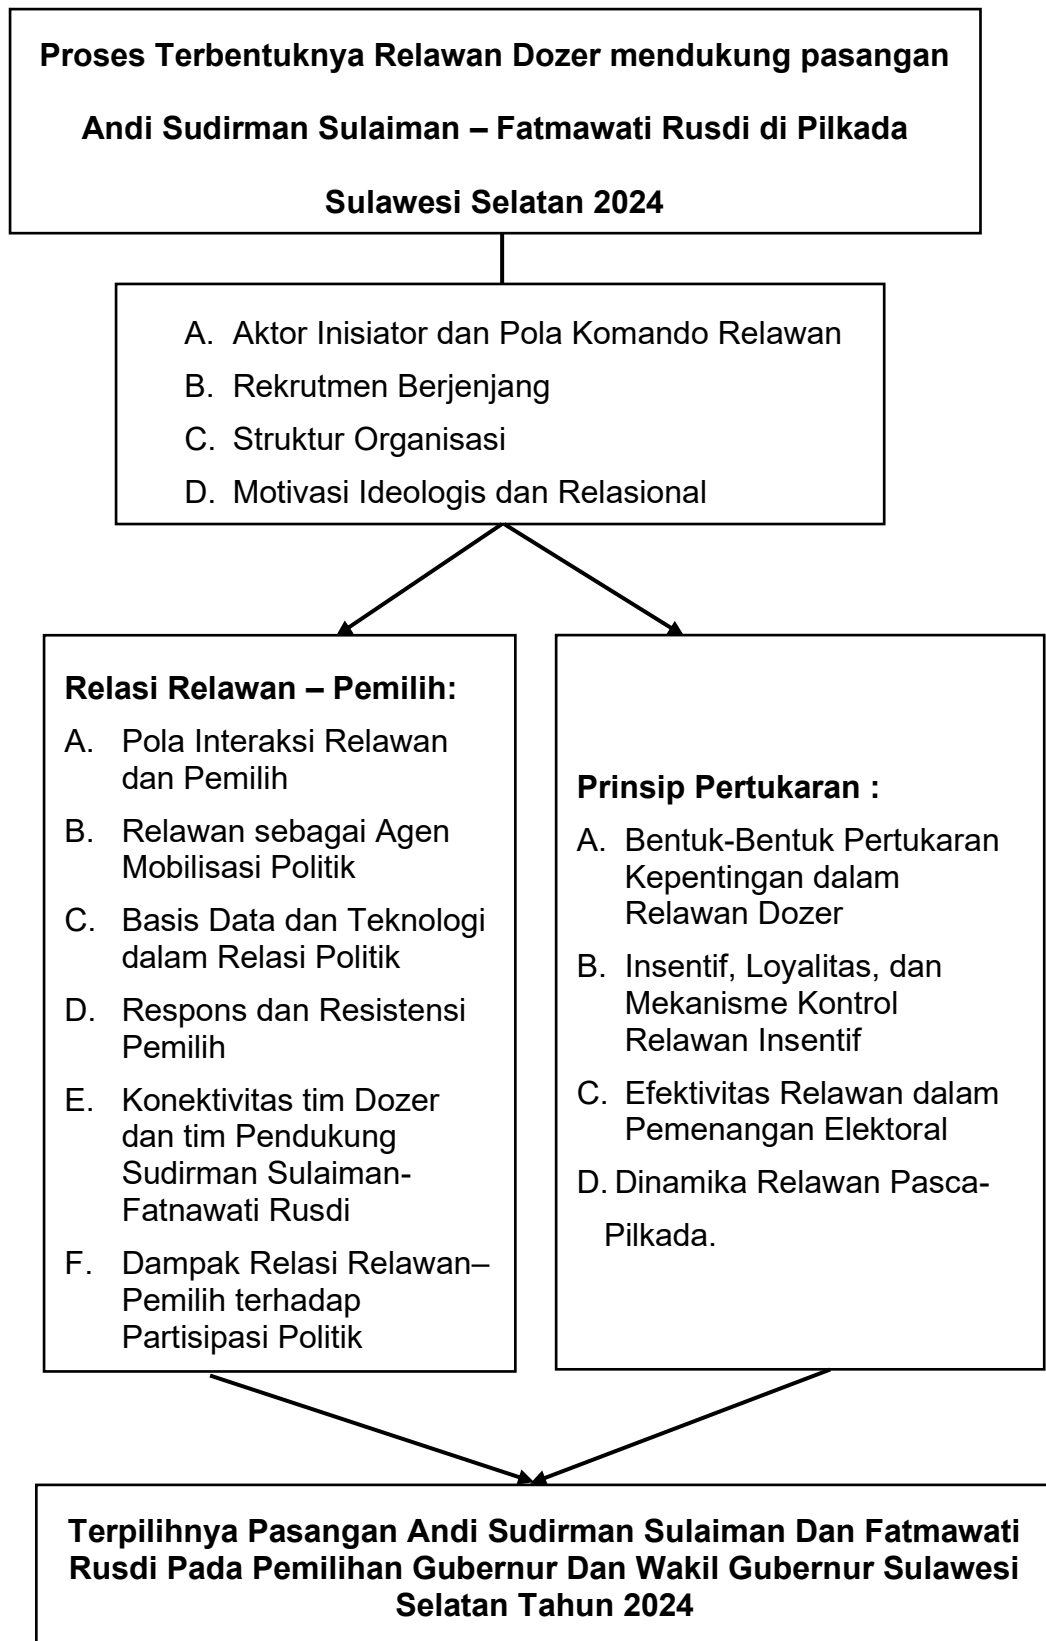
Proses Terbentuknya Relawan Dozer mendukung pasangan Andi Sudirman Sulaiman – Fatmawati Rusdi di Pilkada Sulawesi Selatan 2024

A. Aktor Inisiator dan Pola Komando Relawan
B. Rekrutmen Berjenjang
C. Struktur Organisasi
D. Motivasi Ideologis dan Relasional

Relasi Relawan – Pemilih:
A. Pola Interaksi Relawan dan Pemilih
B. Relawan sebagai Agen Mobilisasi Politik
C. Basis Data dan Teknologi dalam Relasi Politik
D. Respons dan Resistensi Pemilih
E. Konektivitas tim Dozer dan tim Pendukung Sudirman Sulaiman-Fatnawati Rusdi
F. Dampak Relasi Relawan–Pemilih terhadap Partisipasi Politik

Prinsip Pertukaran :
A. Bentuk-Bentuk Pertukaran Kepentingan dalam Relawan Dozer
B. Insentif, Loyalitas, dan Mekanisme Kontrol Relawan Insentif
C. Efektivitas Relawan dalam Pemenangan Elektoral
D. Dinamika Relawan Pasca-Pilkada.

Terpilihnya Pasangan Andi Sudirman Sulaiman Dan Fatmawati Rusdi Pada Pemilihan Gubernur Dan Wakil Gubernur Sulawesi Selatan Tahun 2024